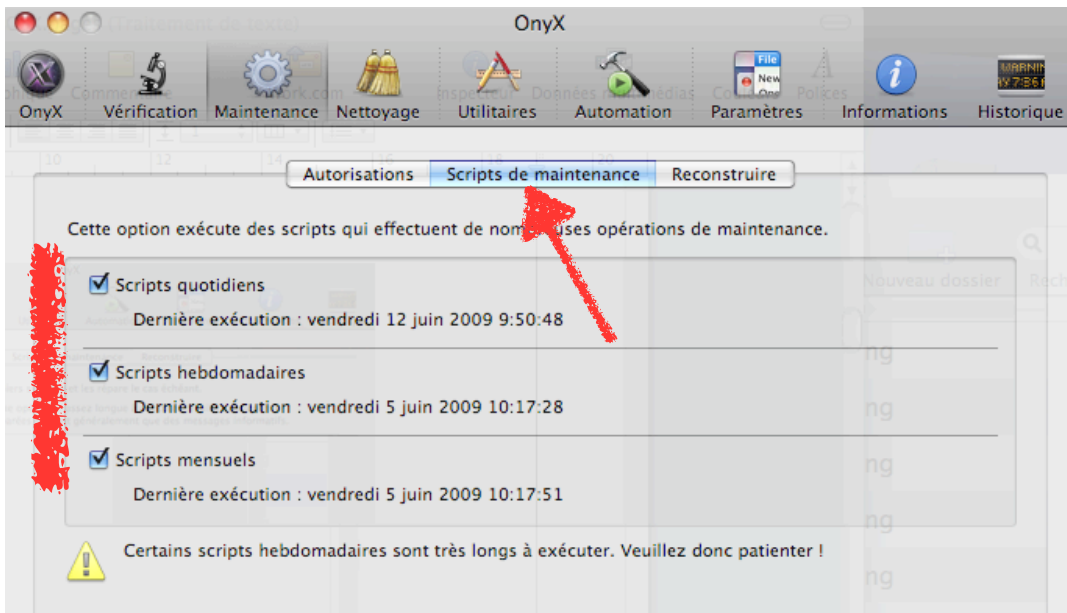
OnyX

OnyX Vérification Maintenance Nettoyage Utilitaires Automation Paramètres Informations Historique

Autorisations Scripts de maintenance Reconstruire

Cette option exécute des scripts qui effectuent de nom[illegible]uses opérations de maintenance.

Scripts quotidiens
Dernière exécution : vendredi 12 juin 2009 9:50:48

Scripts hebdomadaires
Dernière exécution : vendredi 5 juin 2009 10:17:28

Scripts mensuels
Dernière exécution : vendredi 5 juin 2009 10:17:51

Certains scripts hebdomadaires sont très longs à exécuter. Veuillez donc patienter !